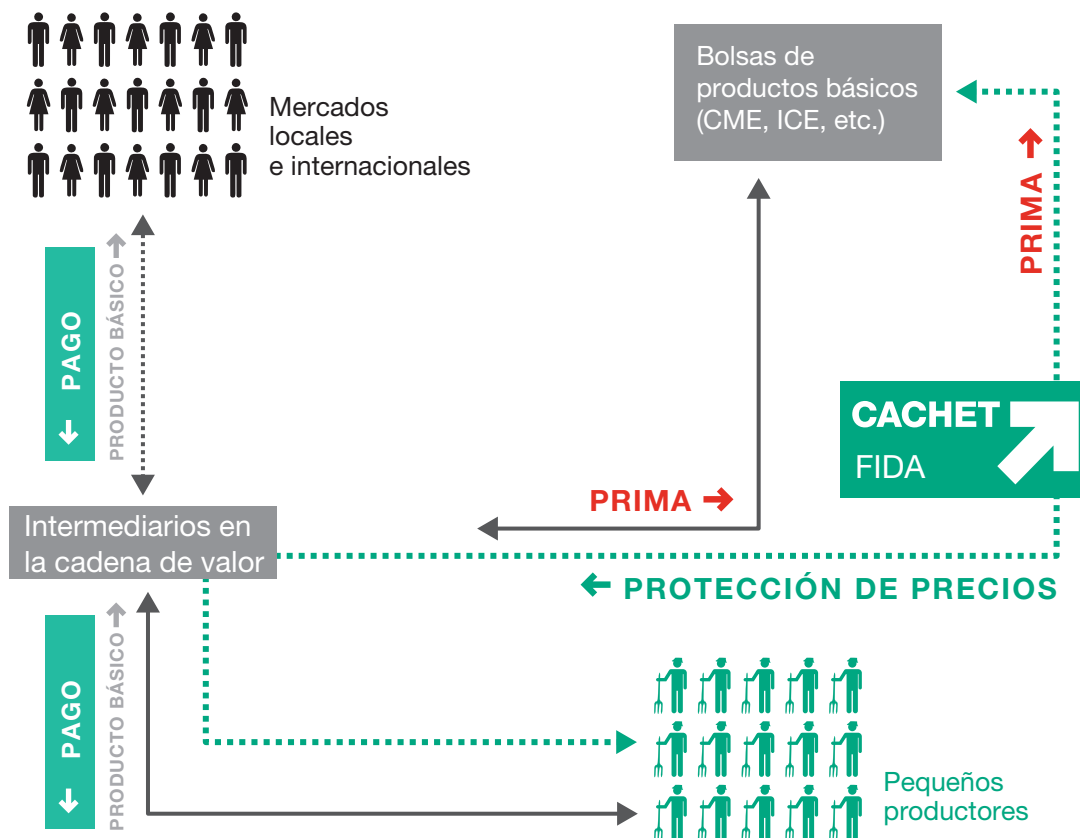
Mercados locales e internacionales

Bolsas de productos básicos (CME, ICE, etc.)

PAGO ↓

PRODUCTO BÁSICO →

PRIMA →

CACHET

FIDA

PRIMA →

Intermediarios en la cadena de valor

PRIMA →

← PROTECCIÓN DE PRECIOS

PAGO ↓

PRODUCTO BÁSICO →

Pequeños productores